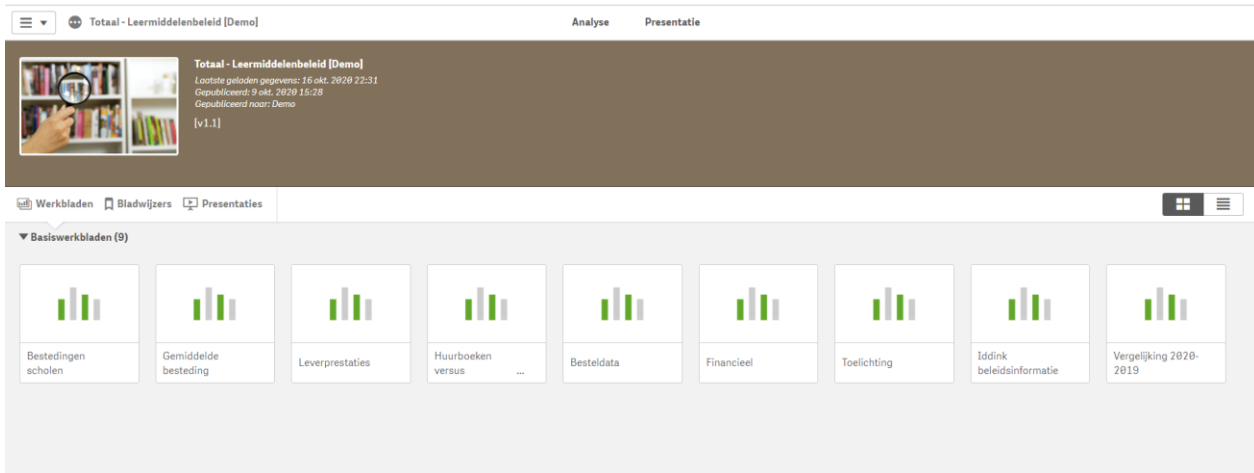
Totaal - Leermiddelenbeleid [Demo]

Analyse

Presentatie

Totaal - Leermiddelenbeleid [Demo]

Laatste geladen gegevens: 16 okt. 2020 22:31
Gepubliceerd: 9 okt. 2020 15:28
Gepubliceerd naar: Demo

[v1.1]

Werkbladen

Bladwijzers

Presentaties

▼ Basiswerkbladen (9)

Bestedingen scholen

Gemiddelde besteding

Leverprestaties

Huurboeken versus ...

Besteldata

Financieel

Toelichting

Iddink beleidsinformatie

Vergelijking 2020-2019